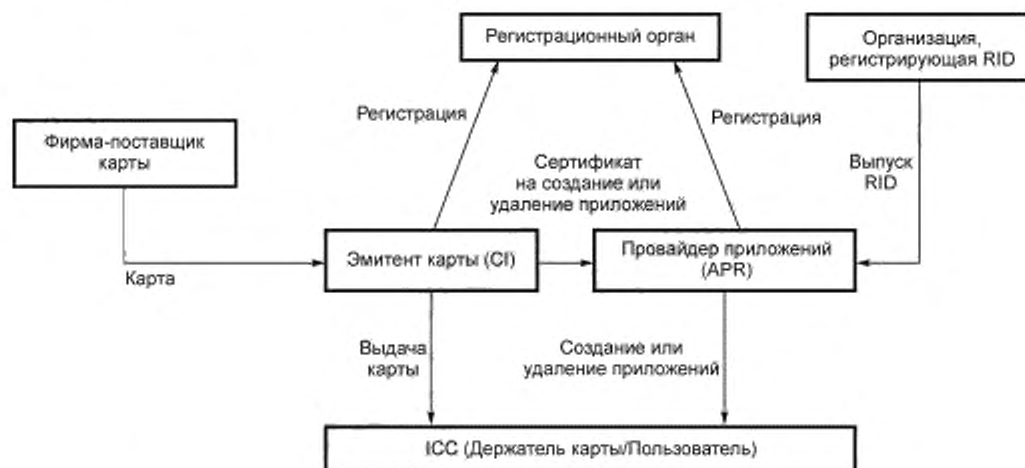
Регистрационный орган

Организация, регистрирующая RID

Регистрация

Регистрация

Фирма-поставщик карты

Сертификат на создание или удаление приложений

Выпуск RID

Карта

Эмитент карты (CI)

Провайдер приложений (APR)

Выдача карты

Создание или удаление приложений

ICC (Держатель карты/Пользователь)